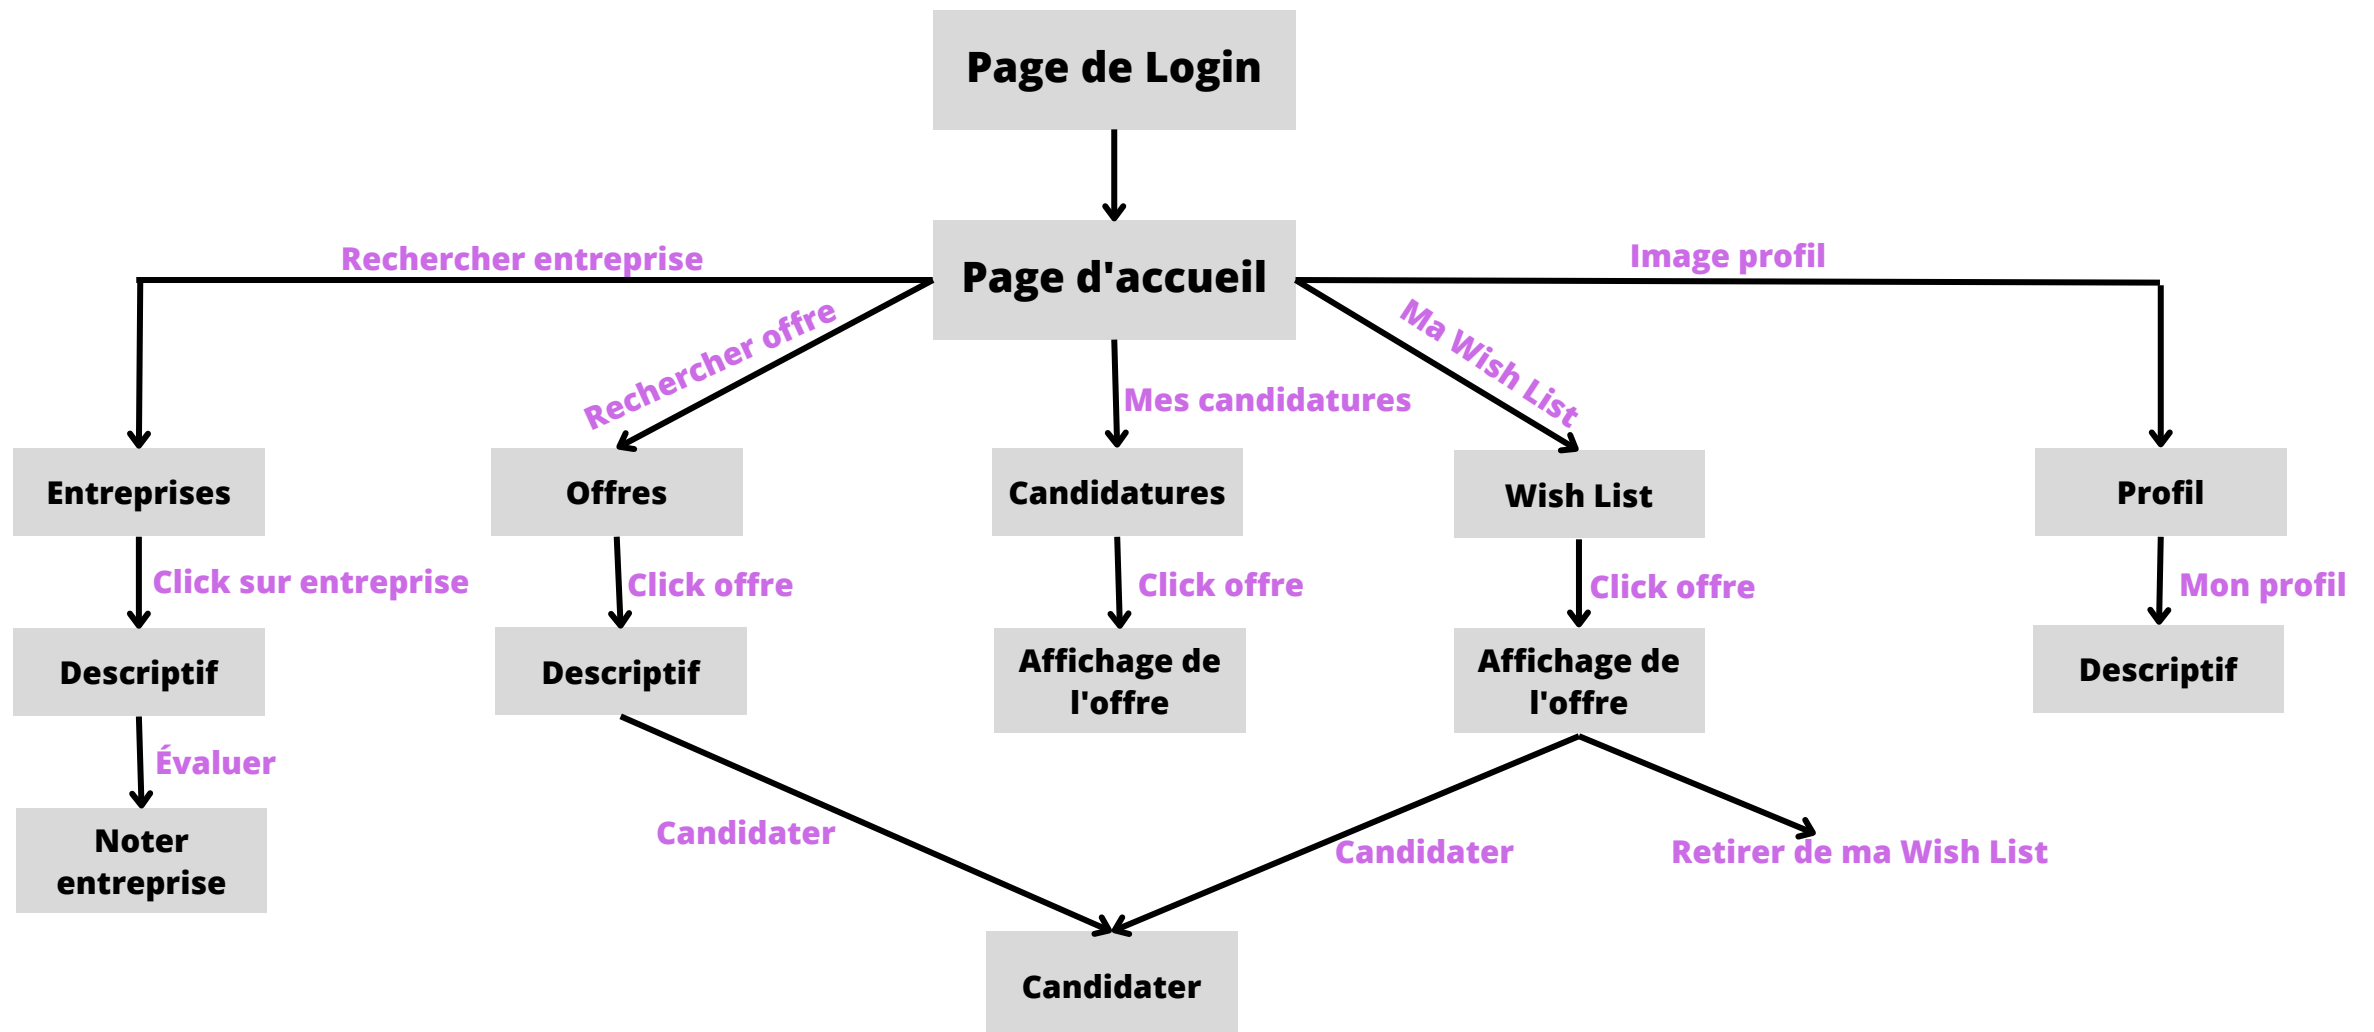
Page de Login

Page d'accueil

Rechercher entreprise

Image profil

Rechercher offre

Mes candidatures

Ma Wish List

Entreprises

Offres

Candidatures

Wish List

Profil

Click sur entreprise

Click offre

Click offre

Click offre

Mon profil

Descriptif

Descriptif

Affichage de l'offre

Affichage de l'offre

Descriptif

Évaluer

Noter entreprise

Candidater

Candidater

Retirer de ma Wish List

Candidater